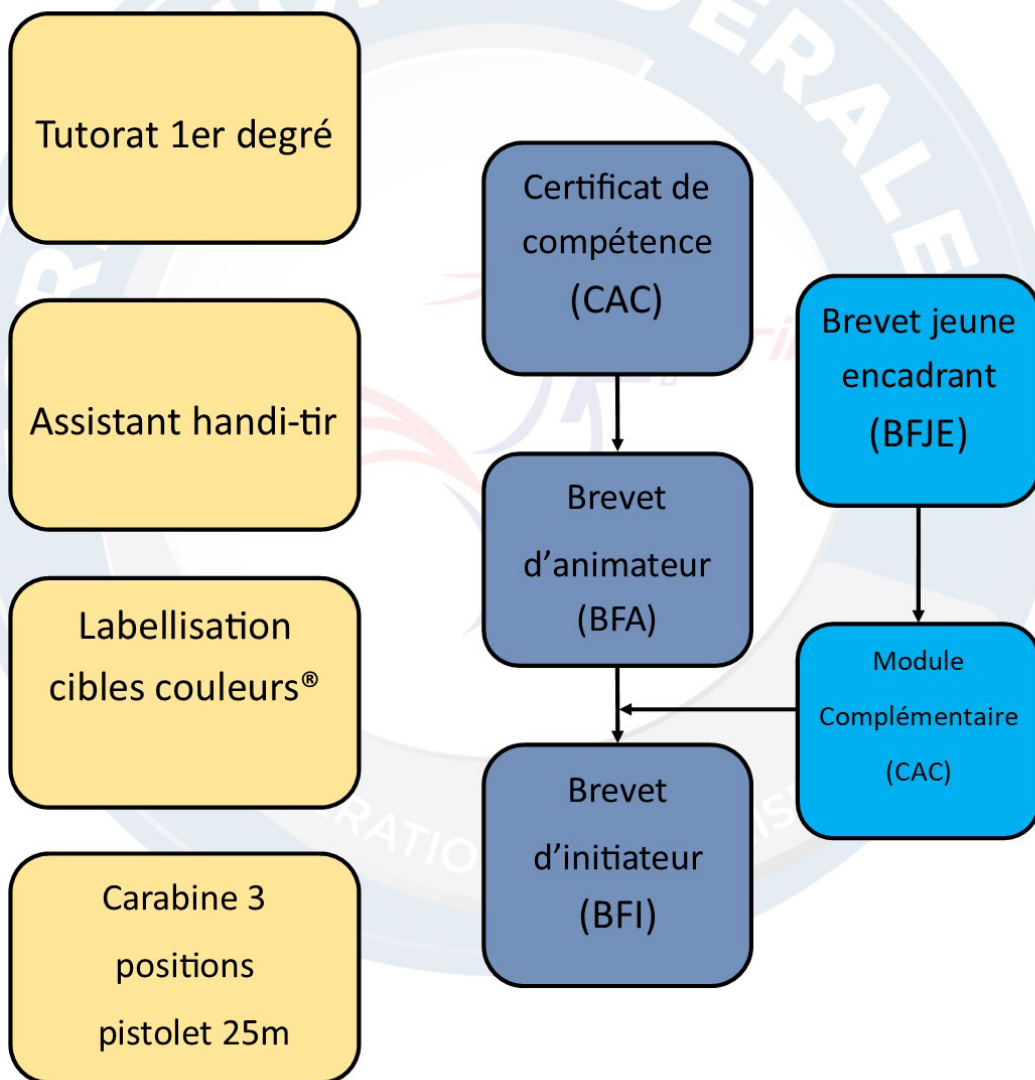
Tutorat 1er degré

Assistant handi-tir

Labellisation cibles couleurs®

Carabine 3 positions pistolet 25m

Certificat de compétence (CAC)

Brevet d'animateur (BFA)

Brevet d'initiateur (BFI)

Brevet jeune encadrant (BFJE)

Module Complémentaire (CAC)